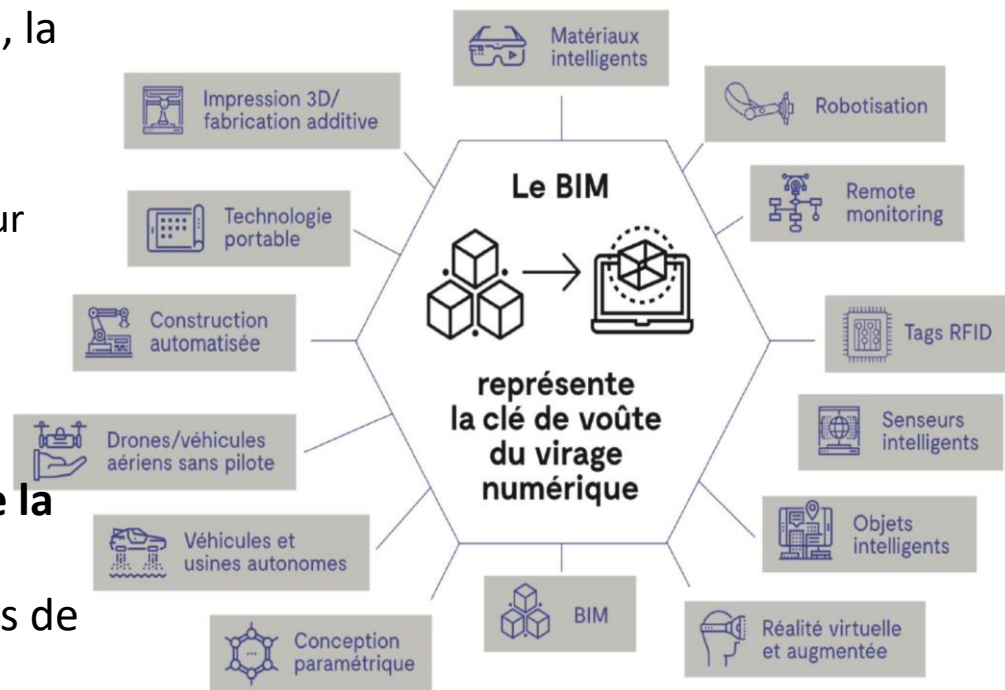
, la

ur

e la

s de

Matériaux intelligents

Impression 3D/ fabrication additive

Robotisation

Le BIM

Remote monitoring

Technologie portable

Construction automatisée

Tags RFID

représente la clé de voûte du virage numérique

Senseurs intelligents

Drones/véhicules aériens sans pilote

Objets intelligents

Véhicules et usines autonomes

BIM

Réalité virtuelle et augmentée

Conception paramétrique